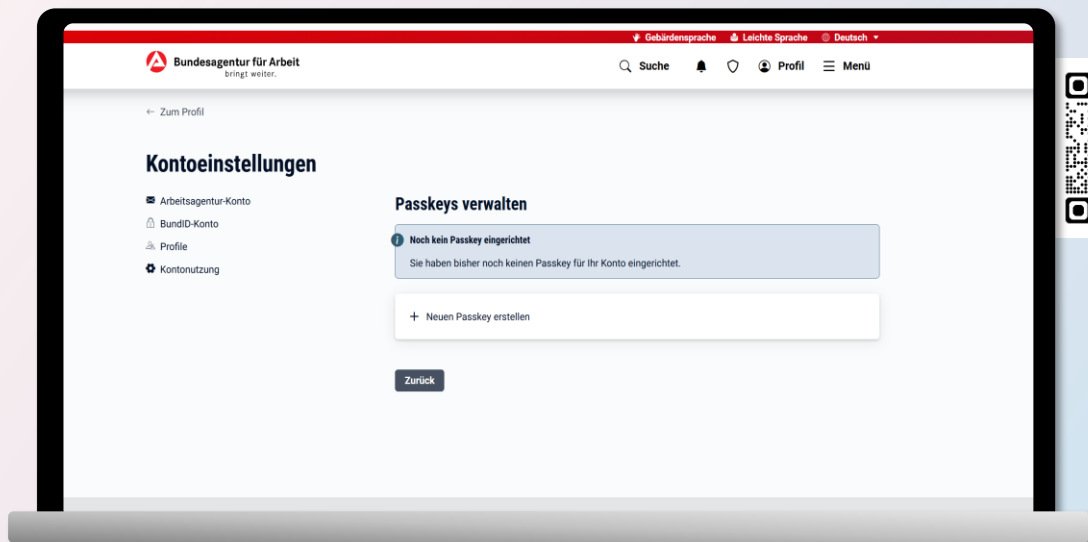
Gebärdensprache Leichte Sprache Deutsch

Bundesagentur für Arbeit
bringt weiter.

Suche Profil Menü

← Zum Profil

Kontoeinstellungen

Arbeitsagentur-Konto
BundID-Konto
Profile
Kontonutzung

Passkeys verwalten

Noch kein Passkey eingerichtet
Sie haben bisher noch keinen Passkey für Ihr Konto eingerichtet.

+ Neuen Passkey erstellen

Zurück